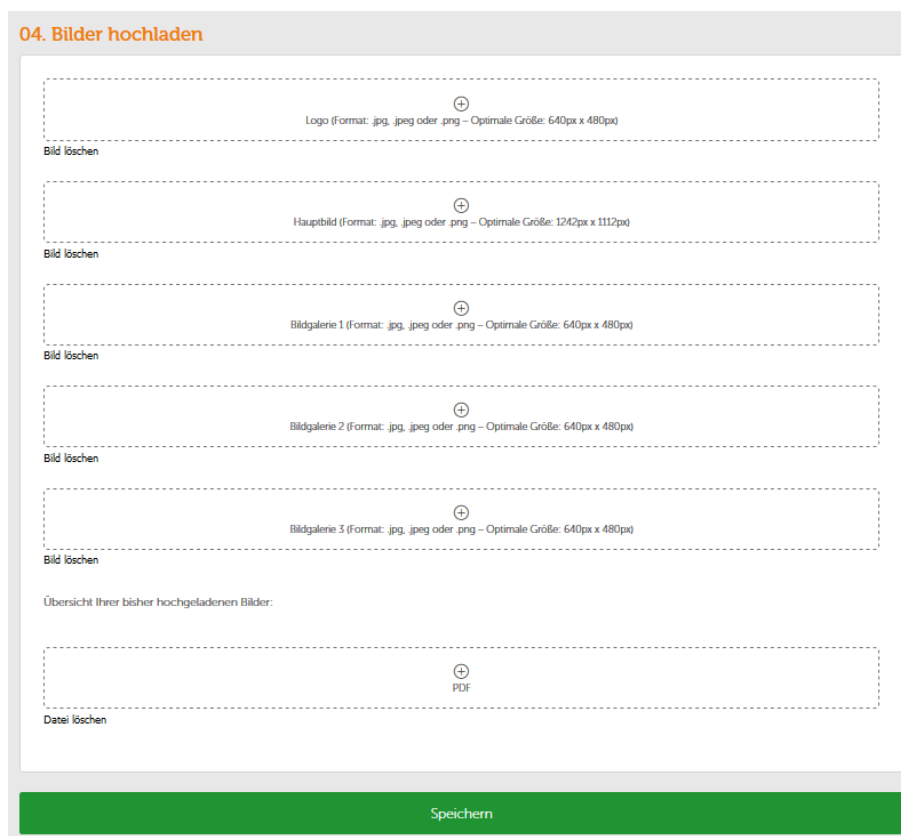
04. Bilder hochladen

Logo (Format: .jpg, .jpeg oder .png – Optimale Größe: 640px x 480px)

Bild löschen

Hauptbild (Format: .jpg, .jpeg oder .png – Optimale Größe: 1242px x 1112px)

Bild löschen

Bildgalerie 1 (Format: .jpg, .jpeg oder .png – Optimale Größe: 640px x 480px)

Bild löschen

Bildgalerie 2 (Format: .jpg, .jpeg oder .png – Optimale Größe: 640px x 480px)

Bild löschen

Bildgalerie 3 (Format: .jpg, .jpeg oder .png – Optimale Größe: 640px x 480px)

Bild löschen

Übersicht Ihrer bisher hochgeladenen Bilder:

PDF

Datei löschen

Speichern